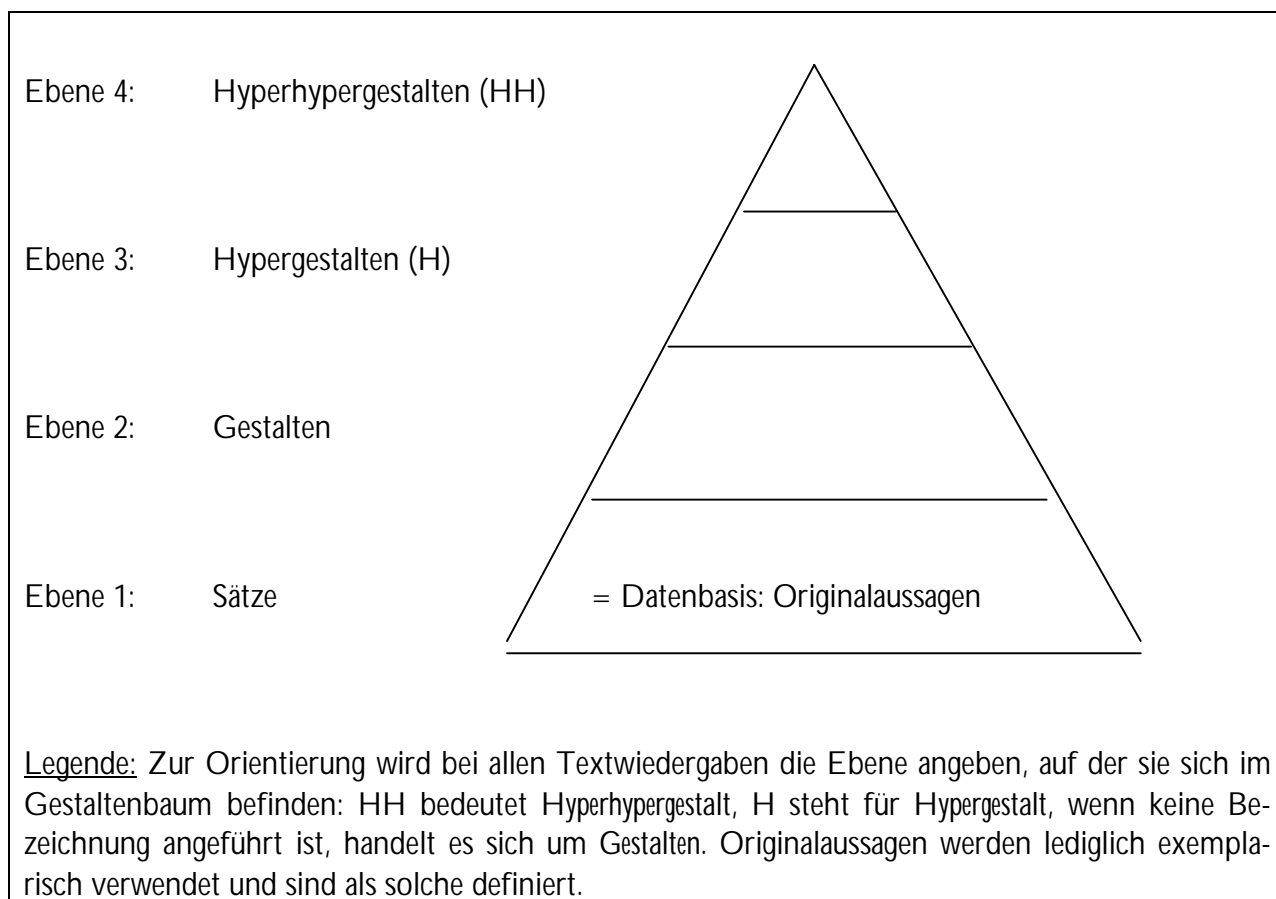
Ebene 4: Hyperhypergestalten (HH)

Ebene 3: Hypergestalten (H)

Ebene 2: Gestalten

Ebene 1: Sätze = Datenbasis: Originalaussagen

Legende: Zur Orientierung wird bei allen Textwiedergaben die Ebene angeben, auf der sie sich im Gestaltenbaum befinden: HH bedeutet Hyperhypergestalt, H steht für Hypergestalt, wenn keine Bezeichnung angeführt ist, handelt es sich um Gestalten. Originalaussagen werden lediglich exemplarisch verwendet und sind als solche definiert.